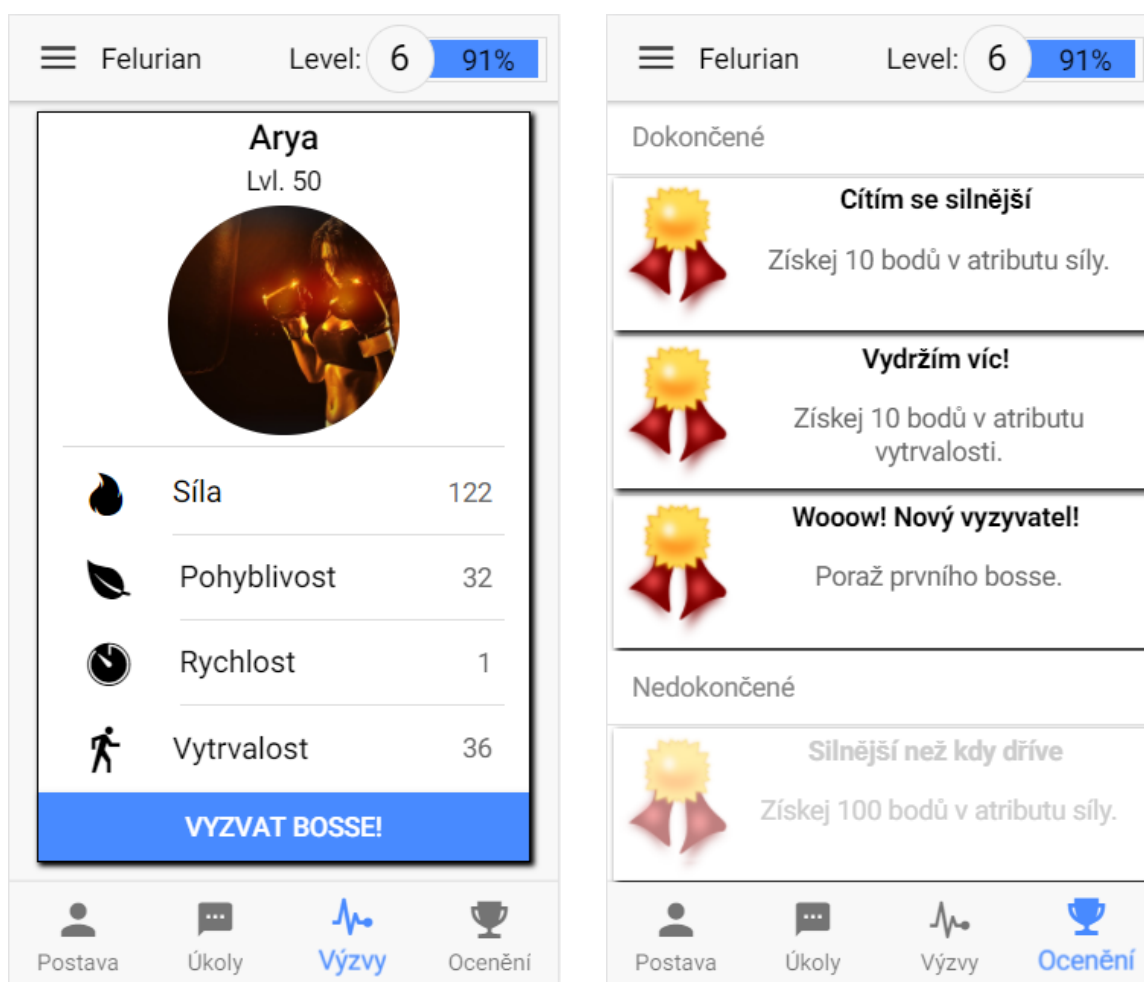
Felurian Level: 6 91%

Arya

Lvl. 50

Síla 122

Pohyblivost 32

Rychlost 1

Vytrvalost 36

VYZVAT BOSSE!

Postava Úkoly Výzvy Ocenění

Felurian Level: 6 91%

Dokončené

Cítím se silnější

Získej 10 bodů v atributu síly.

Vydržím víc!

Získej 10 bodů v atributu vytrvalosti.

Wooow! Nový vyzyvatel!

Poraž prvního bosse.

Nedokončené

Silnější než kdy dříve

Získej 100 bodů v atributu síly.

Postava Úkoly Výzvy Ocenění